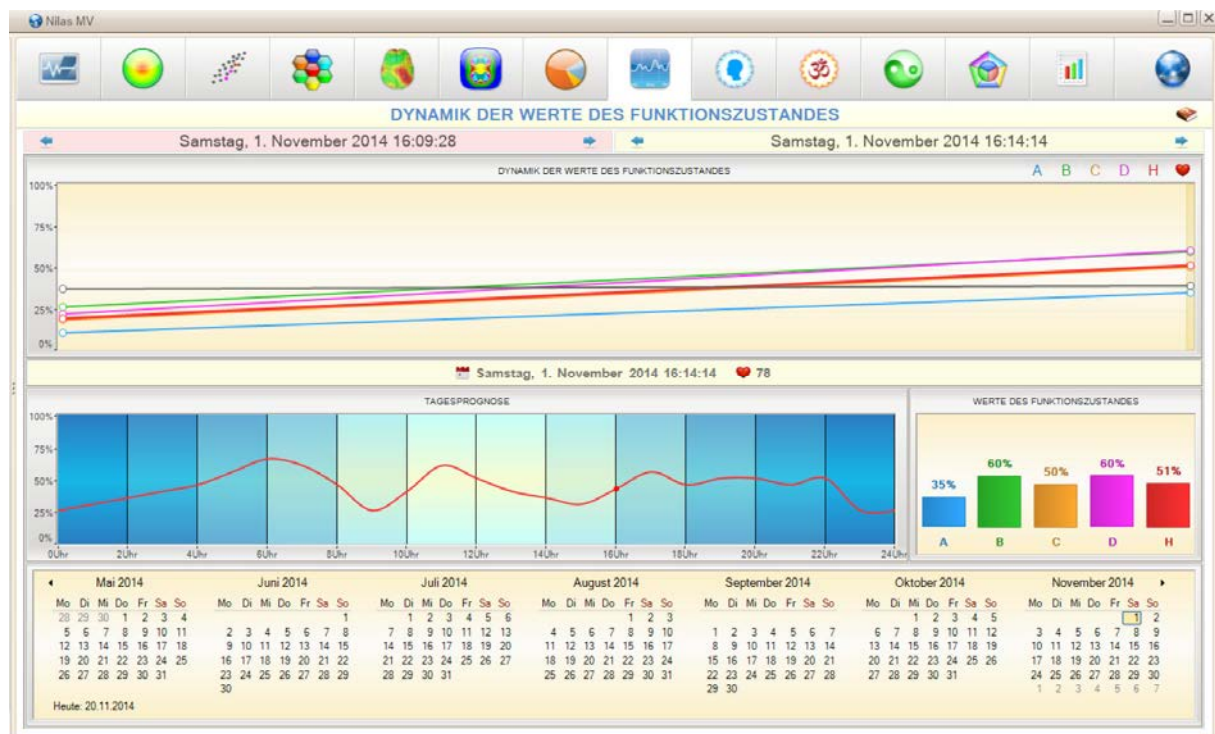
Nilas MV

DYNAMIK DER WERTE DES FUNKTIONSZUSTANDES

Samstag, 1. November 2014 16:09:28

Samstag, 1. November 2014 16:14:14

DYNAMIK DER WERTE DES FUNKTIONSZUSTANDES

A B C D H

100%
75%
50%
25%
0%

Samstag, 1. November 2014 16:14:14 78

TAGESPROGNOSE

100%
75%
50%
25%
0%

0Uhr 2Uhr 4Uhr 6Uhr 8Uhr 10Uhr 12Uhr 14Uhr 16Uhr 18Uhr 20Uhr 22Uhr 24Uhr

WERTE DES FUNKTIONSZUSTANDES

35% 60% 50% 60% 51%

A B C D H

Mai 2014

| Mo | Di | Mi | Do | Fr | Sa | So |
|---|---|---|---|---|---|---|
| 28 | 29 | 30 | 1 | 2 | 3 | 4 |
| 5 | 6 | 7 | 8 | 9 | 10 | 11 |
| 12 | 13 | 14 | 15 | 16 | 17 | 18 |
| 19 | 20 | 21 | 22 | 23 | 24 | 25 |
| 26 | 27 | 28 | 29 | 30 | 31 | |

Juni 2014

| Mo | Di | Mi | Do | Fr | Sa | So |
|---|---|---|---|---|---|---|
| | | | | | | 1 |
| 2 | 3 | 4 | 5 | 6 | 7 | 8 |
| 9 | 10 | 11 | 12 | 13 | 14 | 15 |
| 16 | 17 | 18 | 19 | 20 | 21 | 22 |
| 23 | 24 | 25 | 26 | 27 | 28 | 29 |
| 30 | | | | | | |

Juli 2014

| Mo | Di | Mi | Do | Fr | Sa | So |
|---|---|---|---|---|---|---|
| | 1 | 2 | 3 | 4 | 5 | 6 |
| 7 | 8 | 9 | 10 | 11 | 12 | 13 |
| 14 | 15 | 16 | 17 | 18 | 19 | 20 |
| 21 | 22 | 23 | 24 | 25 | 26 | 27 |
| 28 | 29 | 30 | 31 | | | |

August 2014

| Mo | Di | Mi | Do | Fr | Sa | So |
|---|---|---|---|---|---|---|
| | | | | 1 | 2 | 3 |
| 4 | 5 | 6 | 7 | 8 | 9 | 10 |
| 11 | 12 | 13 | 14 | 15 | 16 | 17 |
| 18 | 19 | 20 | 21 | 22 | 23 | 24 |
| 25 | 26 | 27 | 28 | 29 | 30 | 31 |

September 2014

| Mo | Di | Mi | Do | Fr | Sa | So |
|---|---|---|---|---|---|---|
| 1 | 2 | 3 | 4 | 5 | 6 | 7 |
| 8 | 9 | 10 | 11 | 12 | 13 | 14 |
| 15 | 16 | 17 | 18 | 19 | 20 | 21 |
| 22 | 23 | 24 | 25 | 26 | 27 | 28 |
| 29 | 30 | | | | | |

Oktober 2014

| Mo | Di | Mi | Do | Fr | Sa | So |
|---|---|---|---|---|---|---|
| | | 1 | 2 | 3 | 4 | 5 |
| 6 | 7 | 8 | 9 | 10 | 11 | 12 |
| 13 | 14 | 15 | 16 | 17 | 18 | 19 |
| 20 | 21 | 22 | 23 | 24 | 25 | 26 |
| 27 | 28 | 29 | 30 | 31 | | |

November 2014

| Mo | Di | Mi | Do | Fr | Sa | So |
|---|---|---|---|---|---|---|
| | | | | | 1 | 2 |
| 3 | 4 | 5 | 6 | 7 | 8 | 9 |
| 10 | 11 | 12 | 13 | 14 | 15 | 16 |
| 17 | 18 | 19 | 20 | 21 | 22 | 23 |
| 24 | 25 | 26 | 27 | 28 | 29 | 30 |
| 1 | 2 | 3 | 4 | 5 | 6 | 7 |

Heute: 20.11.2014